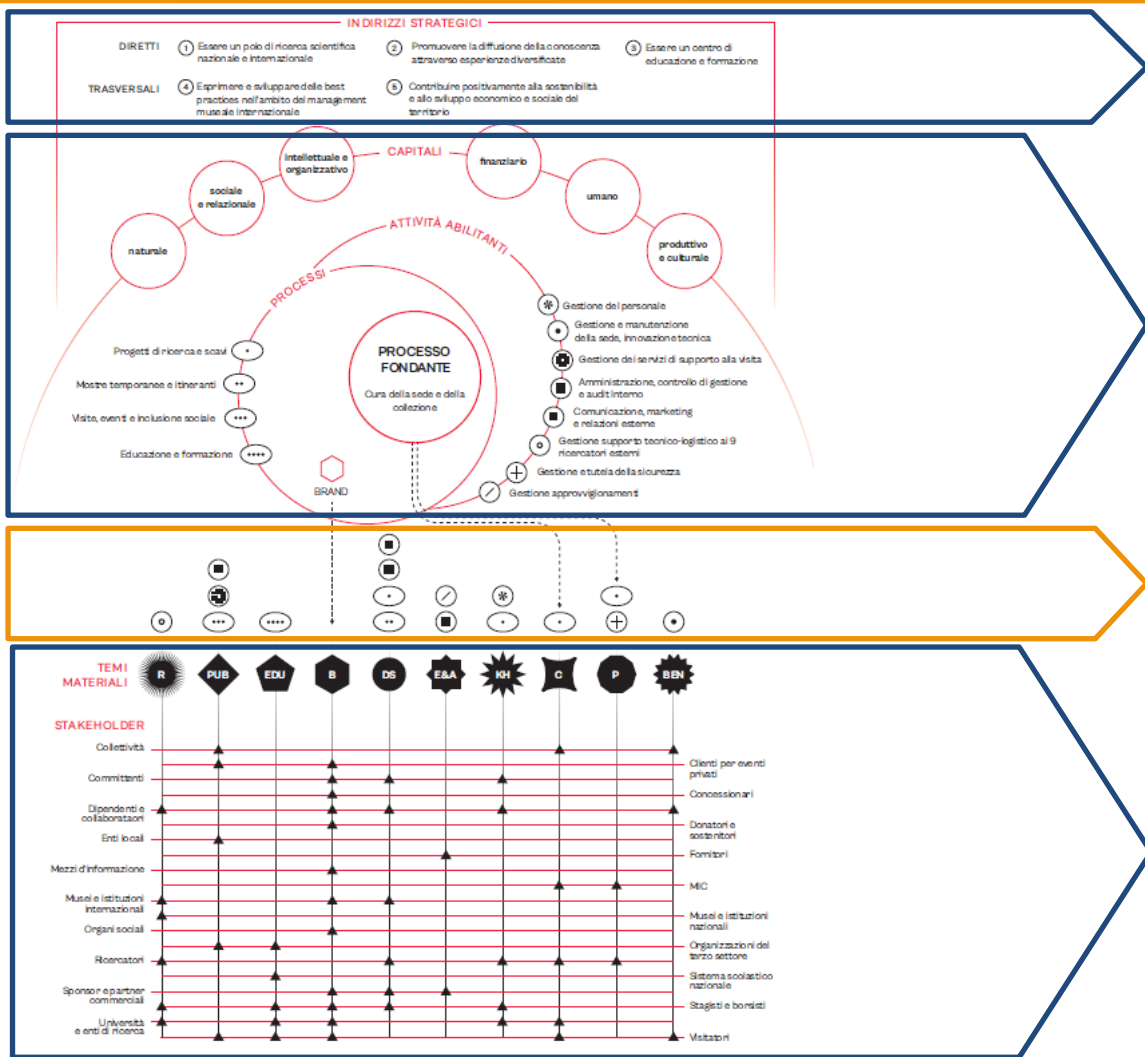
INDIRIZZI STRATEGICI

DIRETTI
1 Essere un polo di ricerca scientifica nazionale e internazionale
2 Promuovere la diffusione della conoscenza attraverso esperienze diversificate
3 Essere un centro di educazione e formazione

TRASVERSALI
4 Esprimere e sviluppare delle best practices nell'ambito del management museale internazionale
5 Contribuire positivamente alla sostenibilità e allo sviluppo economico e sociale del territorio

CAPITALI
naturale
sociale e relazionale
intellettuale e organizzativo
finanziario
umano
produttivo e culturale

ATTIVITÀ ABILITANTI
PROCESSI

PROCESSO FONDANTE
Cura della sede e della collezione

Progetti di ricerca e scavi
Mostre temporanee e itineranti
Visite, eventi e inclusione sociale
Educazione e formazione

BRAND

Gestione del personale
Gestione e manutenzione della sede, innovazione e tecnica
Gestione dei servizi di supporto alla visita
Amministrazione, controllo di gestione e audit interno
Comunicazione, marketing e relazioni esterne
Gestione supporto tecnico-logistico ai 9 ricercatori esterni
Gestione e tutela della sicurezza
Gestione approvvigionamenti

TEMI MATERIALI
R PUB EDU B DS E&A KH C P BEN

STAKEHOLDER
Collettività
Committenti
Dipendenti e collaboratori
Enti locali
Mezzi d'informazione
Musei e istituzioni internazionali
Organi sociali
Ricercatori
Sponsor e partner commerciali
Università e enti di ricerca

Clienti per eventi privati
Concessionari
Donatori e sostenitori
Fornitori
MIC
Musei e istituzioni nazionali
Organizzazioni del terzo settore
Sistema scolastico nazionale
Stagisti e borsisti
Visitatori